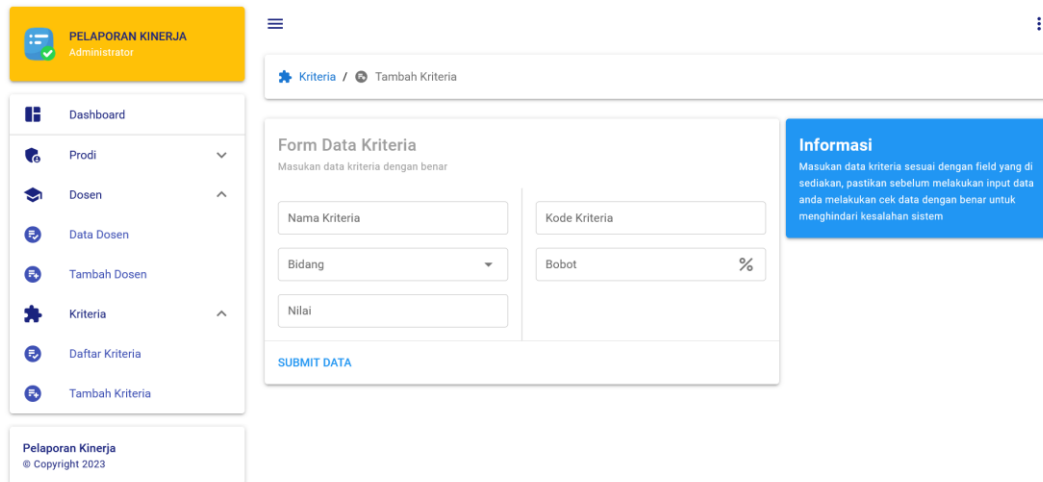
PELAPORAN KINERJA
Administrator

Dashboard
Prodi
Dosen
Data Dosen
Tambah Dosen
Kriteria
Daftar Kriteria
Tambah Kriteria

Pelaporan Kinerja
© Copyright 2023

Kriteria / Tambah Kriteria

Form Data Kriteria
Masukan data kriteria dengan benar

Nama Kriteria
Kode Kriteria
Bidang
Bobot %
Nilai

SUBMIT DATA

Informasi
Masukan data kriteria sesuai dengan field yang di sediakan, pastikan sebelum melakukan input data anda melakukan cek data dengan benar untuk menghindari kesalahan sistem